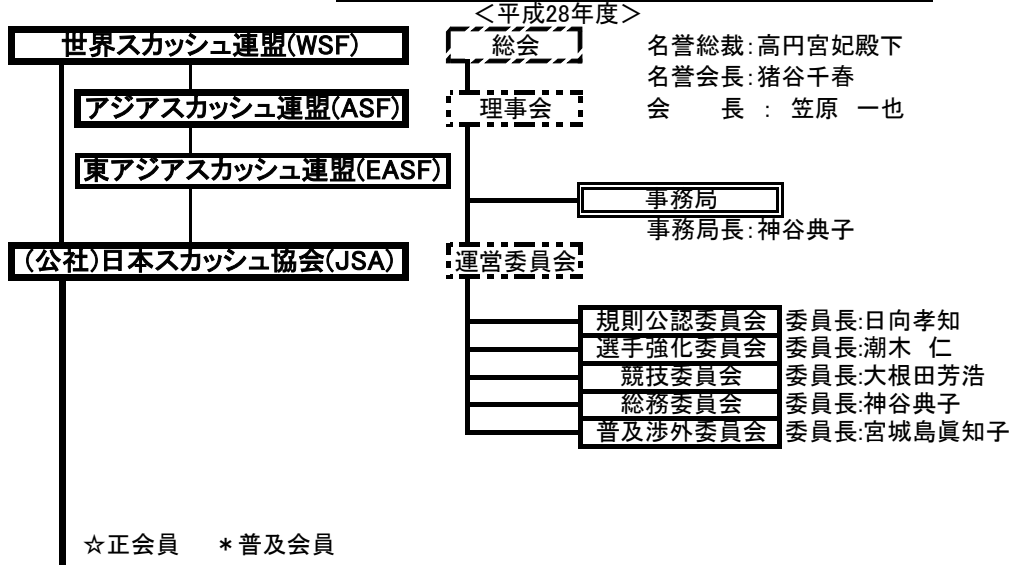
<平成28年度>

世界スカッシュ連盟(WSF)

総会

名誉総裁:高円宮妃殿下
名誉会長:猪谷千春
会　長 : 笠原 一也

アジアスカッシュ連盟(ASF)

理事会

東アジアスカッシュ連盟(EASF)

事務局
事務局長:神谷典子

(公社)日本スカッシュ協会(JSA)

運営委員会

規則公認委員会 委員長:日向孝知
選手強化委員会 委員長:潮木 仁
競技委員会 委員長:大根田芳浩
総務委員会 委員長:神谷典子
普及渉外委員会 委員長:宮城島眞知子

☆正会員　＊普及会員